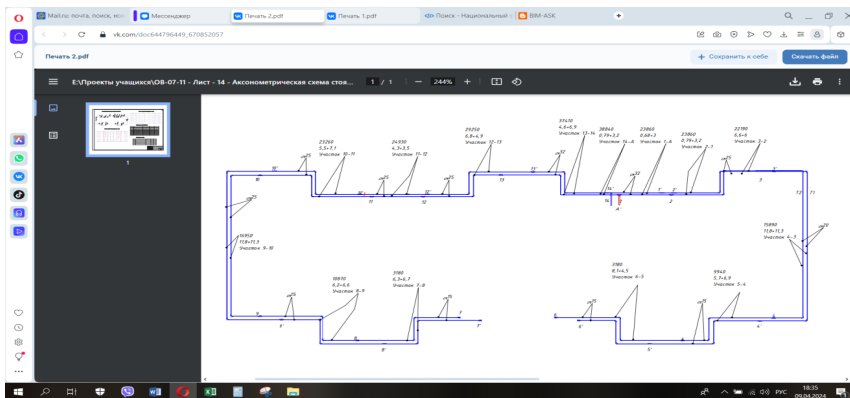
Mail.ru: почта, поиск, нов | Мессенджер | Печать 2.pdf | Печать 1.pdf | Поиск - Национальный | BIM-ASK

vk.com/doc644796449_670852057

Печать 2.pdf

Сохранить к себе | Скачать файл

E:\Проекты учащихся\ОВ-07-11 - Лист - 14 - Аксонометрическая схема стоя...   1 / 1   244%

1

23260
5,5÷7,1
Участок 10-11

24930
4,3÷3,5
Участок 11-12

29250
6,9÷4,9
Участок 12-13

37410
4,6÷6,9
Участок 13-14

38840
0,79÷3,2
Участок 14-А

23860
0,68÷3
Участок 1-А

23860
0,79÷3,2
Участок 2-1

22190
5,5÷5
Участок 3-2

15950
11,8÷11,3
Участок 9-10

11890
11,8÷11,3
Участок 4-3

10870
6,2÷5,5
Участок 8-9

3180
6,3÷6,7
Участок 7-8

3180
8,1÷4,5
Участок 6-5

5940
5,7÷6,9
Участок 5-4

11  12  13  14  А  1  2  3  10  9  8  7  6  5  4

18:35
09.04.2024
РУС